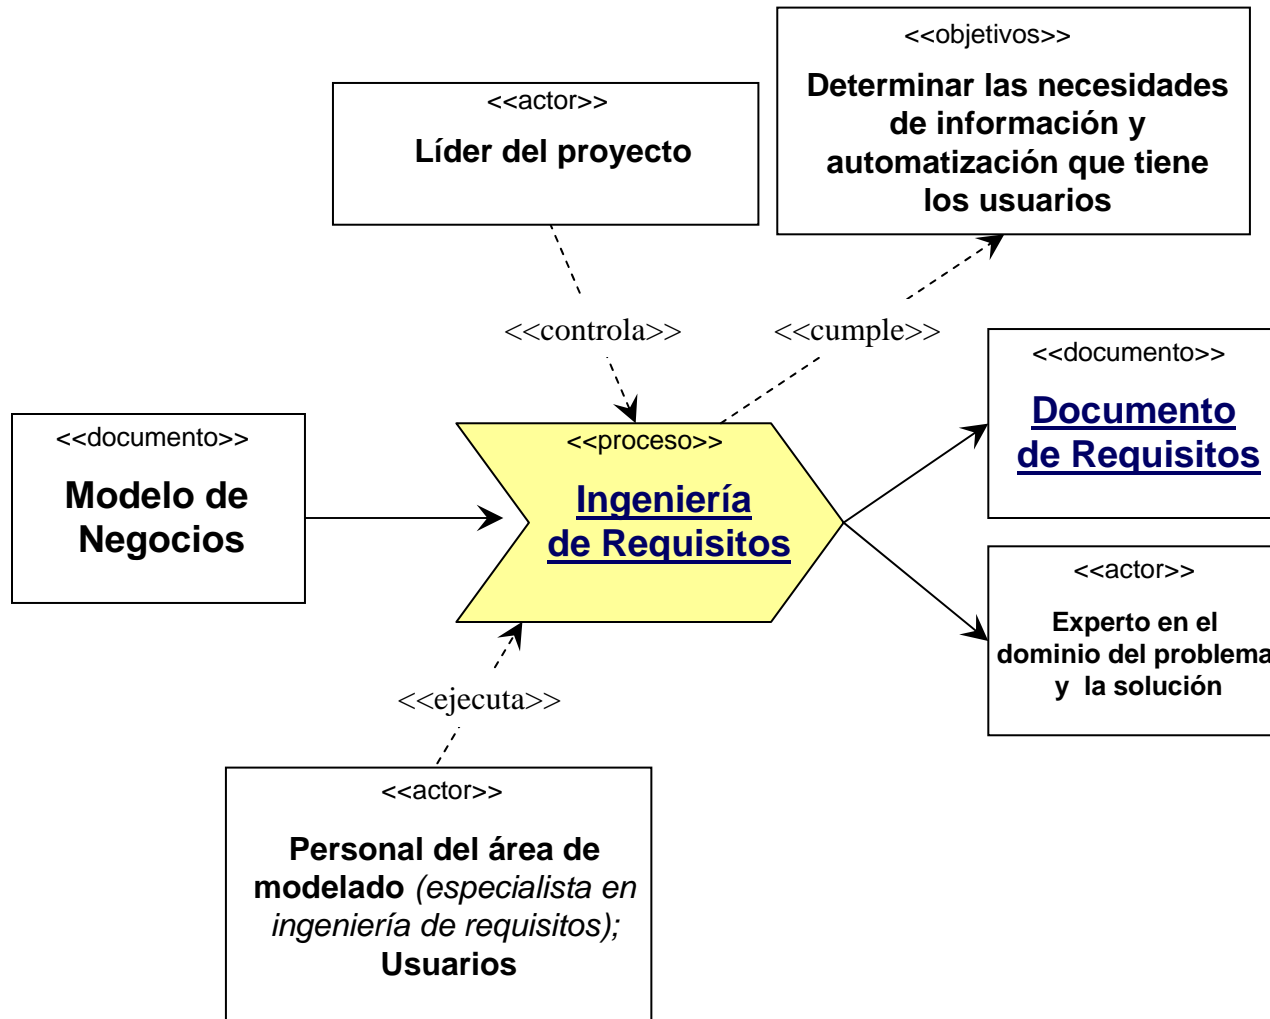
<<actor>>
Líder del proyecto

<<objetivos>>
Determinar las necesidades de información y automatización que tiene los usuarios

<<controla>>

<<cumple>>

<<documento>>
Modelo de Negocios

<<proceso>>
Ingeniería de Requisitos

<<documento>>
Documento de Requisitos

<<actor>>
Experto en el dominio del problema y la solución

<<ejecuta>>

<<actor>>
Personal del área de modelado (especialista en ingeniería de requisitos); Usuarios